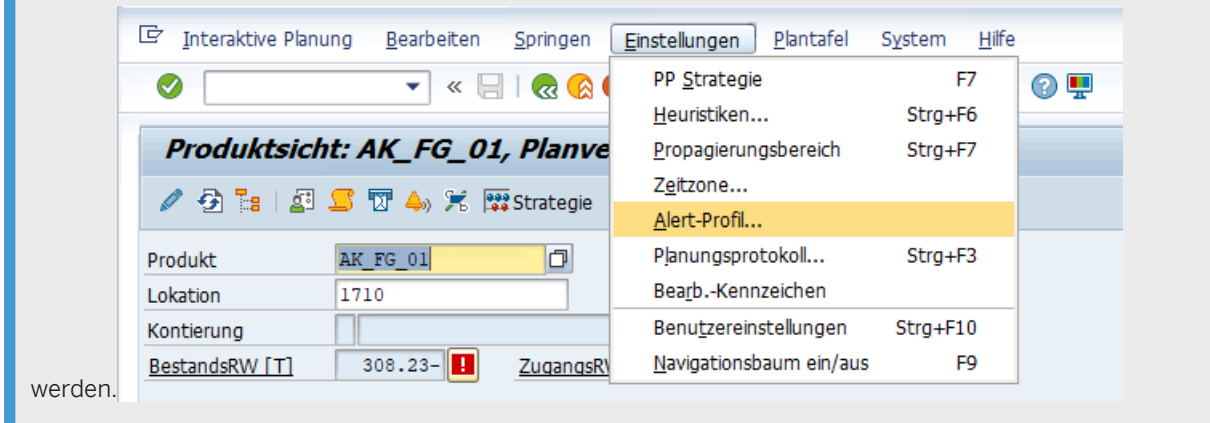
Interaktive Planung Bearbeiten Springen Einstellungen Plantafel System Hilfe

Produktsicht: AK_FG_01, Planve

Strategie

| | |
|---|---|
| Produkt | AK_FG_01 |
| Lokation | 1710 |
| Kontierung | |
| BestandsRW [T] | 308.23- |

ZugangsRV

PP Strategie F7
Heuristiken... Strg+F6
Propagierungsbereich Strg+F7
Zeitzone...
Alert-Profil...
Planungsprotokoll... Strg+F3
Bearb.-Kennzeichen
Benutzereinstellungen Strg+F10
Navigationsbaum ein/aus F9

werden.